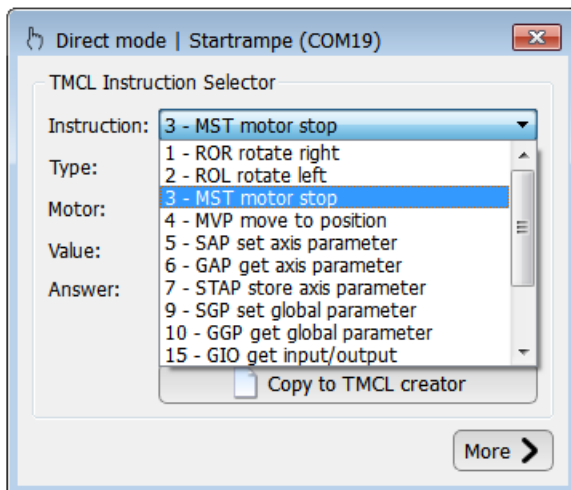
Direct mode | Startrampe (COM19)

TMCL Instruction Selector

Instruction: 3 - MST motor stop

Type:

Motor:

Value:

Answer:

1 - ROR rotate right
2 - ROL rotate left
3 - MST motor stop
4 - MVP move to position
5 - SAP set axis parameter
6 - GAP get axis parameter
7 - STAP store axis parameter
9 - SGP set global parameter
10 - GGP get global parameter
15 - GIO get input/output

Copy to TMCL creator

More